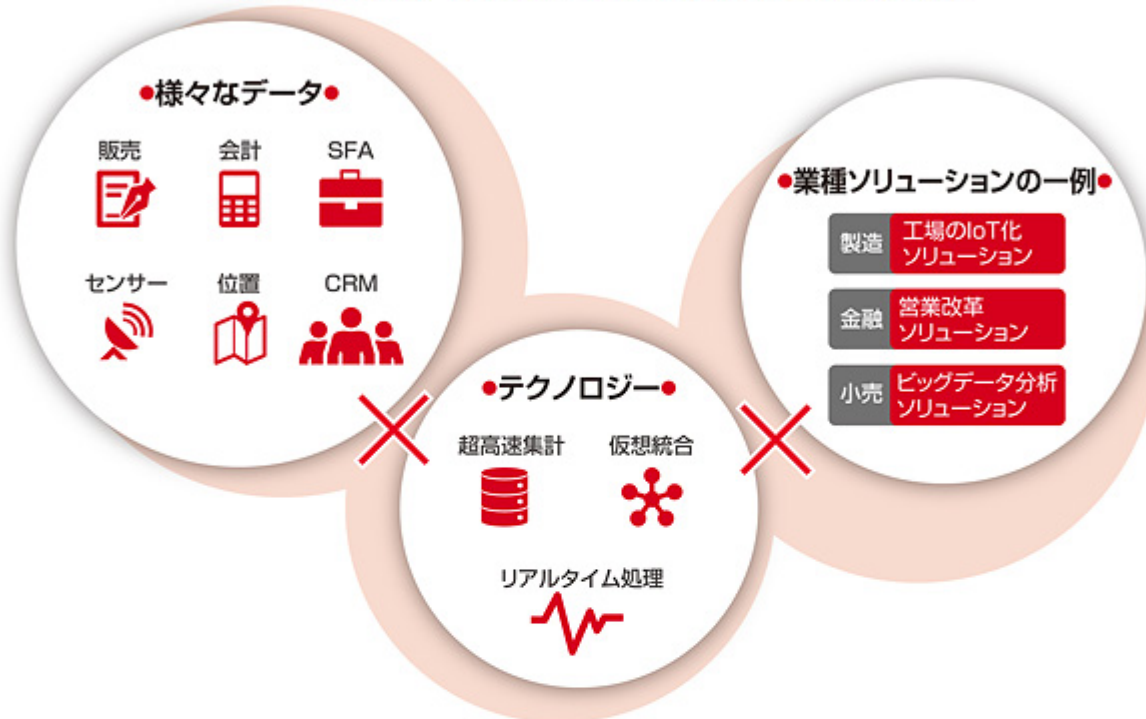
●様々なデータ●

販売
会計
SFA
センサー
位置
CRM

●テクノロジー●

超高速集計
仮想統合
リアルタイム処理

●業種ソリューションの一例●

| 製造 | 工場のIoT化ソリューション |
|---|---|
| 金融 | 営業改革ソリューション |
| 小売 | ビッグデータ分析ソリューション |